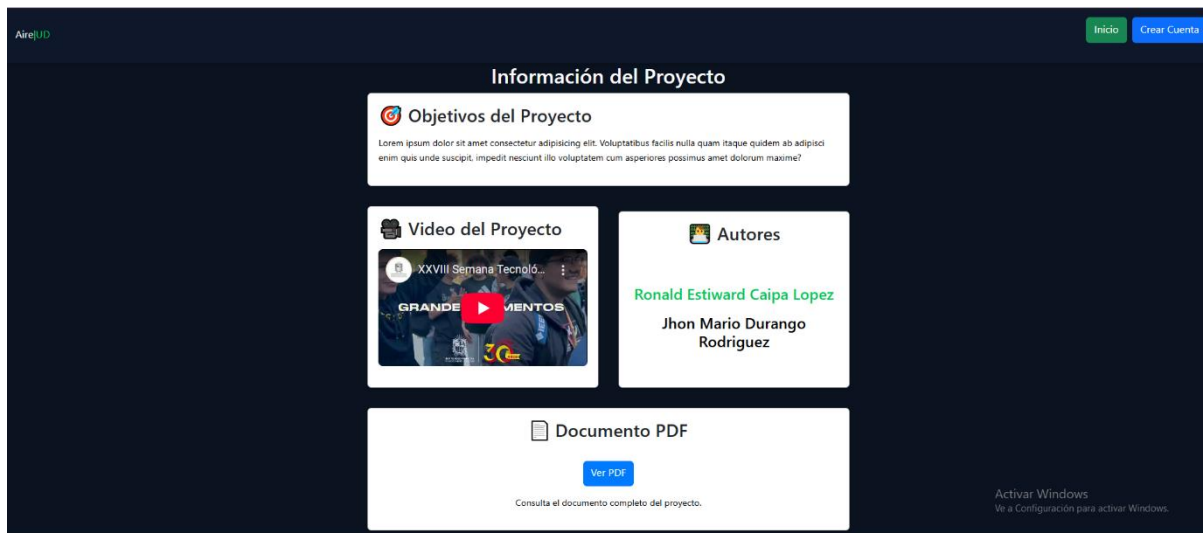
Aire|UD

Inicio Crear Cuenta

Información del Proyecto

Objetivos del Proyecto

Lorem ipsum dolor sit amet consectetur adipisicing elit. Voluptatibus facilis nulla quam itaque quidem ab adipisci enim quis unde suscipit, impedit nesciunt illo voluptatem cum asperiores possimus amet dolorum maxime?

Video del Proyecto

XXVIII Semana Tecnoló...

GRANDE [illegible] MENTOS

30

Autores

Ronald Estiward Caipa Lopez

Jhon Mario Durango Rodriguez

Documento PDF

Ver PDF

Consulta el documento completo del proyecto.

Activar Windows
Ve a Configuración para activar Windows.